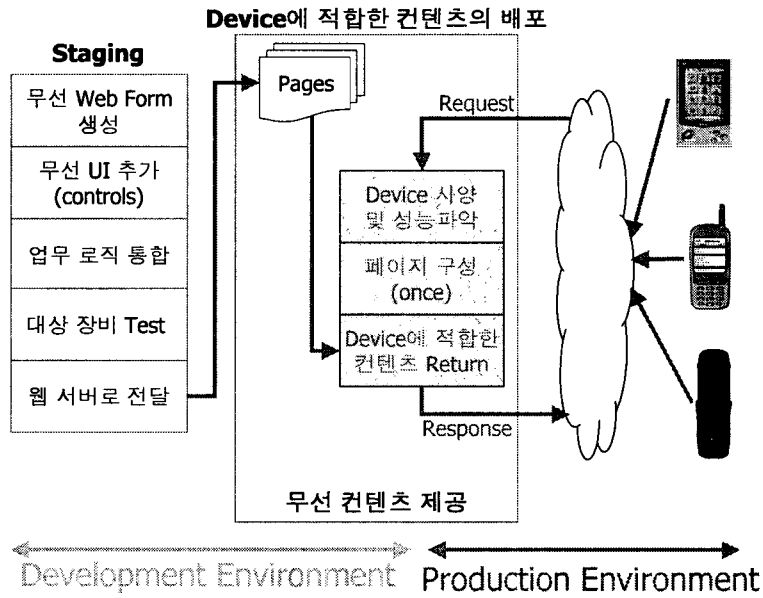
Device에 적합한 컨텐츠의 배포

Staging

무선 Web Form 생성

무선 UI 추가 (controls)

업무 로직 통합

대상 장비 Test

웹 서버로 전달

Pages

Request

Device 사양 및 성능파악

페이지 구성 (once)

Device에 적합한 컨텐츠 Return

Response

무선 컨텐츠 제공

Development Environment

Production Environment